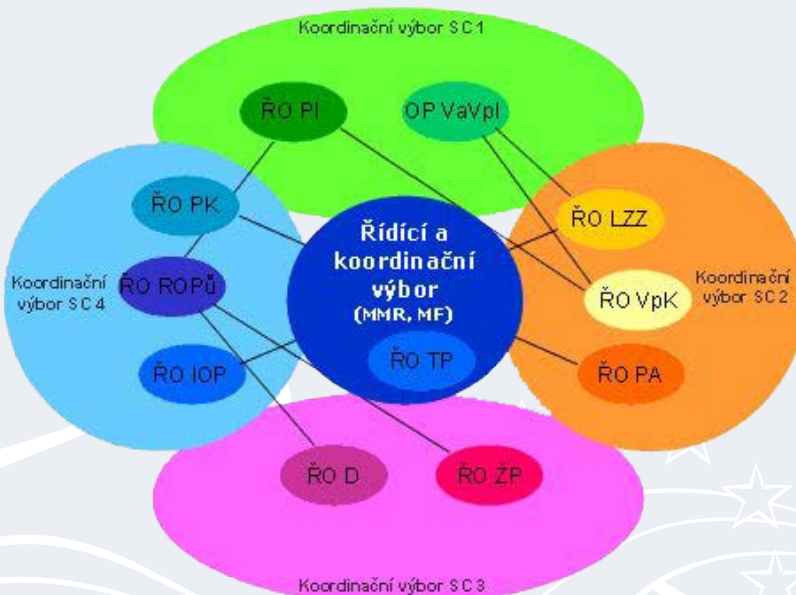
Koordinační výbor SC 1

ŘO PI

OP VaVpI

ŘO PK

ŘO LZZ

Řídící a koordinační výbor (MMR, MF)

Koordinační výbor SC 4

ŘO ROPů

ŘO VpK

Koordinační výbor SC 2

ŘO IOP

ŘO TP

ŘO PA

ŘO D

ŘO ŽP

Koordinační výbor SC 3